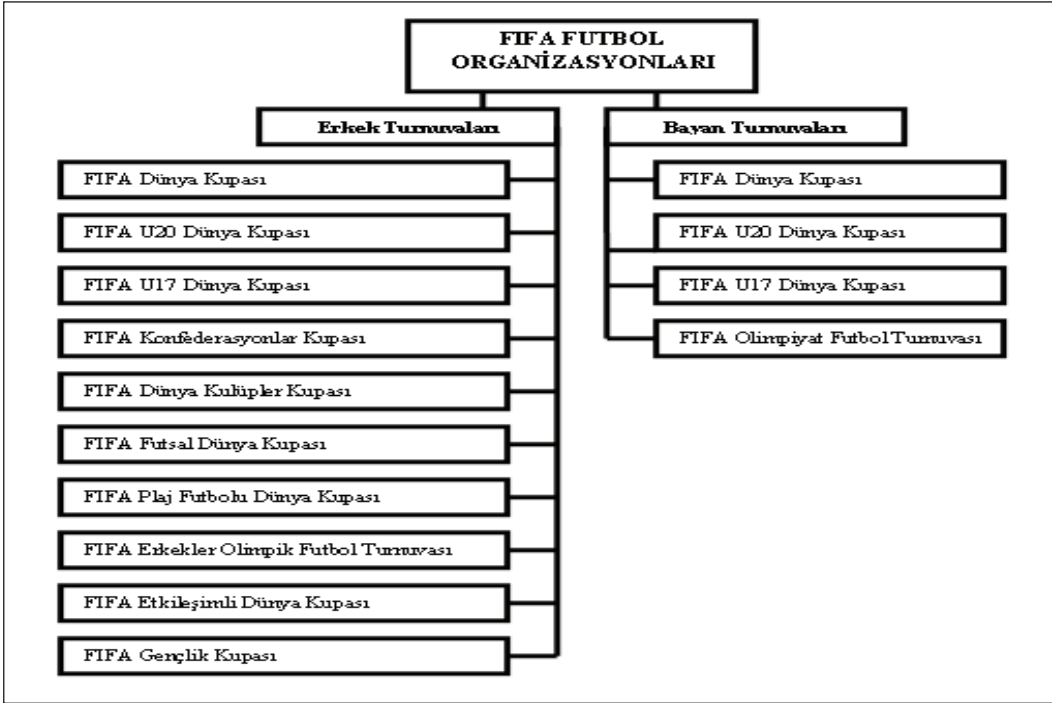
FIFA FUTBOL ORGANİZASYONLARI

Erkek Turnuvaları

FIFA Dünya Kupası

FIFA U20 Dünya Kupası

FIFA U17 Dünya Kupası

FIFA Konfederasyonlar Kupası

FIFA Dünya Kulüpler Kupası

FIFA Futsal Dünya Kupası

FIFA Plaj Futbolu Dünya Kupası

FIFA Erkekler Olimpik Futbol Turnuvası

FIFA Etkileşimli Dünya Kupası

FIFA Gençlik Kupası

Bayan Turnuvaları

FIFA Dünya Kupası

FIFA U20 Dünya Kupası

FIFA U17 Dünya Kupası

FIFA Olimpiyat Futbol Turnuvası